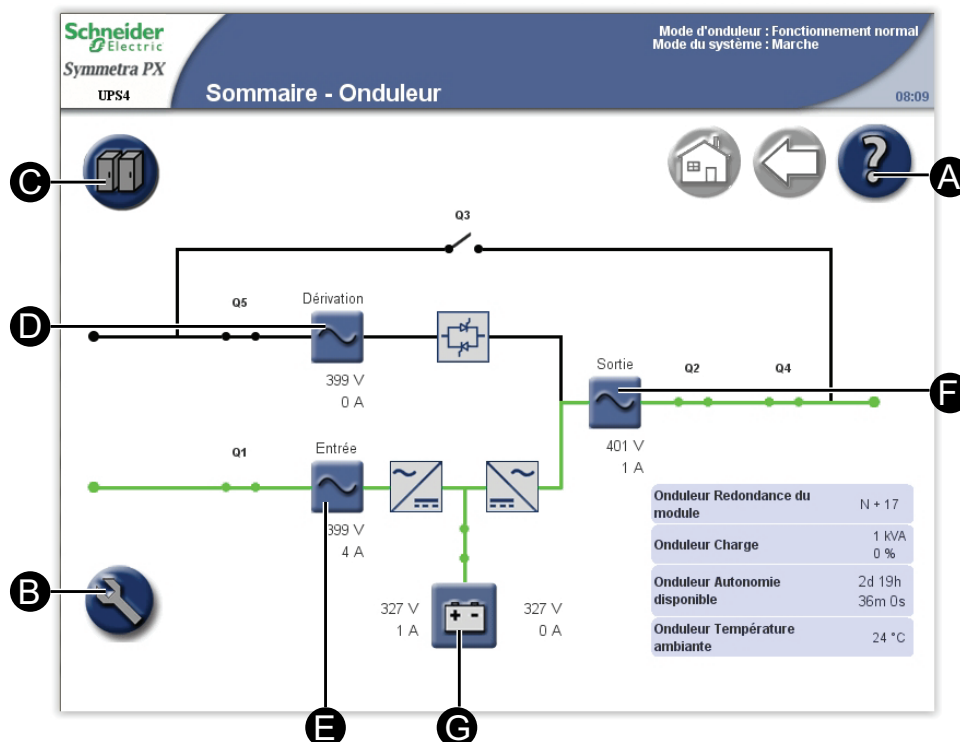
Schneider Electric
Symmetra PX
UPS4

Mode d'onduleur : Fonctionnement normal
Mode du système : Marche

Sommaire - Onduleur

08:09

C

A

Q3

Q5

Dérivation

D

399 V
0 A

Sortie

Q2

Q4

F

401 V
1 A

Q1

Entrée

399 V
4 A

| Onduleur Redondance du module | N + 17 |
|---|---|
| Onduleur Charge | 1 kVA 0 % |
| Onduleur Autonomie disponible | 2d 19h 36m 0s |
| Onduleur Température ambiante | 24 °C |

B

327 V
1 A

327 V
0 A

E

G